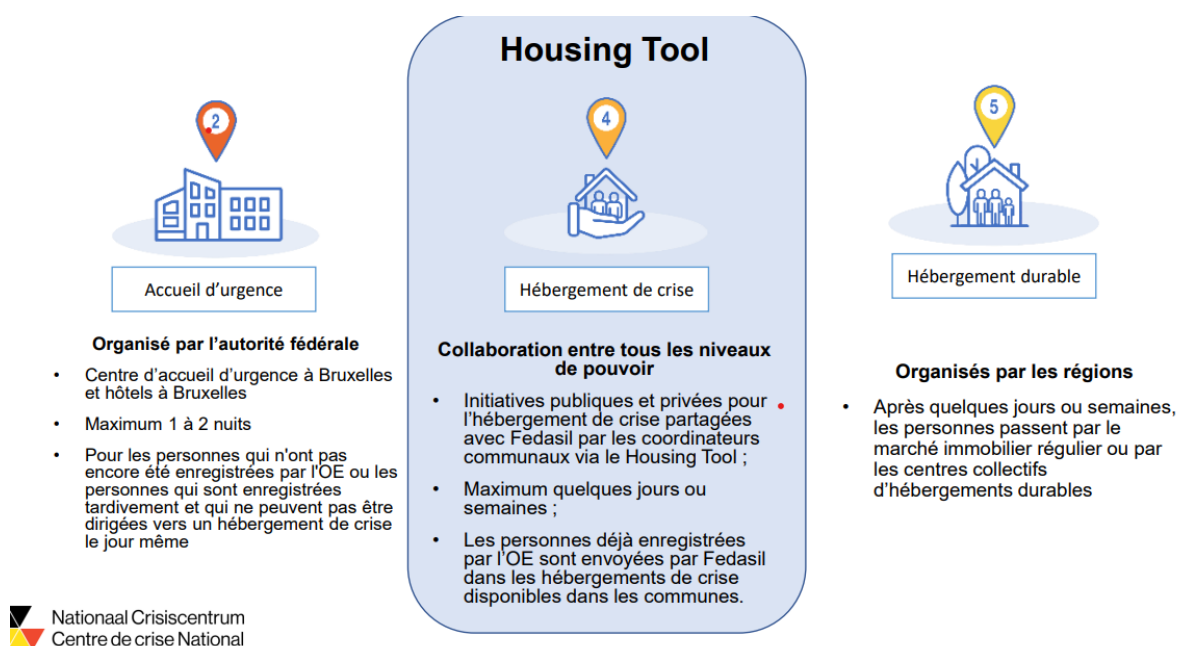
Housing Tool

2

Accueil d'urgence

Organisé par l'autorité fédérale

- Centre d'accueil d'urgence à Bruxelles et hôtels à Bruxelles
- Maximum 1 à 2 nuits
- Pour les personnes qui n'ont pas encore été enregistrées par l'OE ou les personnes qui sont enregistrées tardivement et qui ne peuvent pas être dirigées vers un hébergement de crise le jour même

4

Hébergement de crise

Collaboration entre tous les niveaux de pouvoir

- Initiatives publiques et privées pour l'hébergement de crise partagées avec Fedasil par les coordinateurs communaux via le Housing Tool ;
- Maximum quelques jours ou semaines ;
- Les personnes déjà enregistrées par l'OE sont envoyées par Fedasil dans les hébergements de crise disponibles dans les communes.

5

Hébergement durable

Organisés par les régions

- Après quelques jours ou semaines, les personnes passent par le marché immobilier régulier ou par les centres collectifs d'hébergements durables

Nationaal Crisiscentrum
Centre de crise National